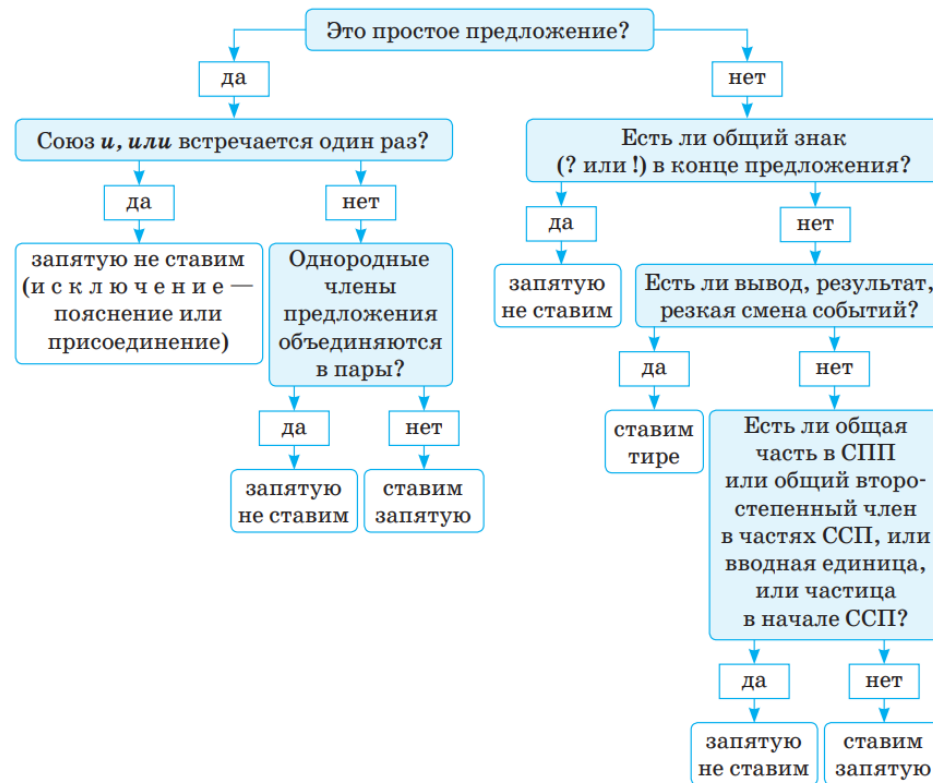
Это простое предложение?

да

нет

Союз *и, или* встречается один раз?

да

нет

запятую не ставим (и с к л ю ч е н и е — пояснение или присоединение)

Однородные члены предложения объединяются в пары?

да

нет

запятую не ставим

ставим запятую

Есть ли общий знак (? или !) в конце предложения?

да

нет

запятую не ставим

Есть ли вывод, результат, резкая смена событий?

да

нет

ставим тире

Есть ли общая часть в СПП или общий второстепенный член в частях ССП, или вводная единица, или частица в начале ССП?

да

нет

запятую не ставим

ставим запятую